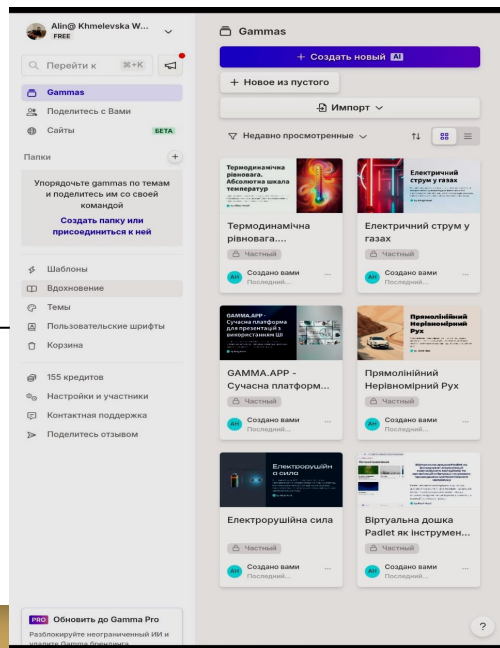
Alin@ Khmelevska W...
FREE

Перейти к ⌘+K

Gammas
Поделитесь с Вами
Сайты BETA

Папки +

Упорядочьте gammas по темам и поделитесь им со своей командой
Создать папку или присоединиться к ней

Шаблоны
Вдохновение
Темы
Пользовательские шрифты
Корзина

155 кредитов
Настройки и участники
Контактная поддержка
Поделитесь отзывом

PRO Обновить до Gamma Pro
Разблокируйте неограниченный ИИ и удалите Gamma брендинга

Gammas

+ Создать новый AI
+ Новое из пустого
Импорт
Недавно просмотренные

Термодинамічна рівновага. Абсолютна шкала температур
Термодинамічна рівновага....
Частный
AH Создано вами Последний...

Електричний струм у газах
Електричний струм у газах
Частный
AH Создано вами Последний...

GAMMA.APP - Сучасна платформа для презентацій з використанням ШІ
GAMMA.APP - Сучасна платформ...
Частный
AH Создано вами Последний...

Прямолінійний Нерівномірний Рух
Прямолінійний Нерівномірний Рух
Частный
AH Создано вами Последний...

Електрорушійна сила
Електрорушійна сила
Частный
AH Создано вами Последний...

Віртуальна дошка Padlet як інструмен...
Частный
AH Создано вами Последний...

?